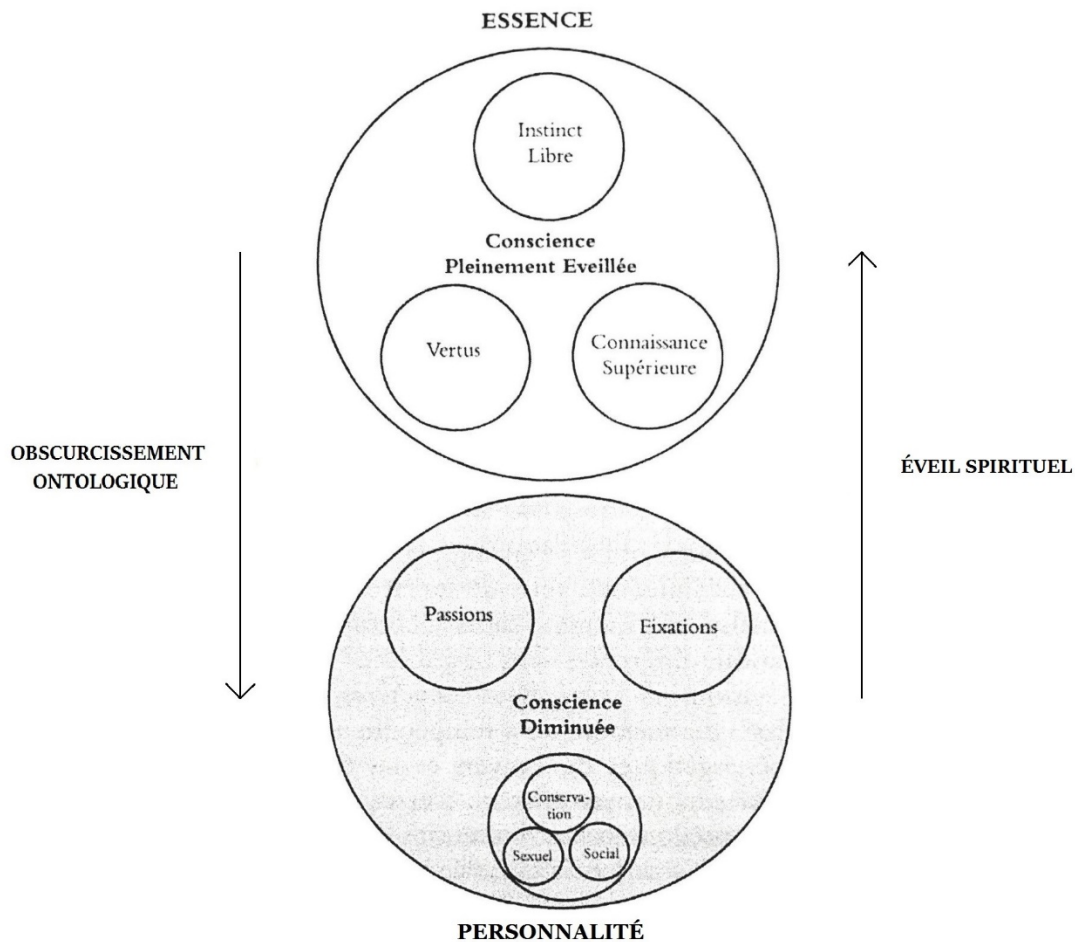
ESSENCE

Instinct Libre

Conscience Pleinement Eveillée

Vertus

Connaissance Supérieure

OBSCURCISSEMENT ONTOLOGIQUE

ÉVEIL SPIRITUEL

Passions

Fixations

Conscience Diminuée

Conservation

Sexuel

Social

PERSONNALITÉ